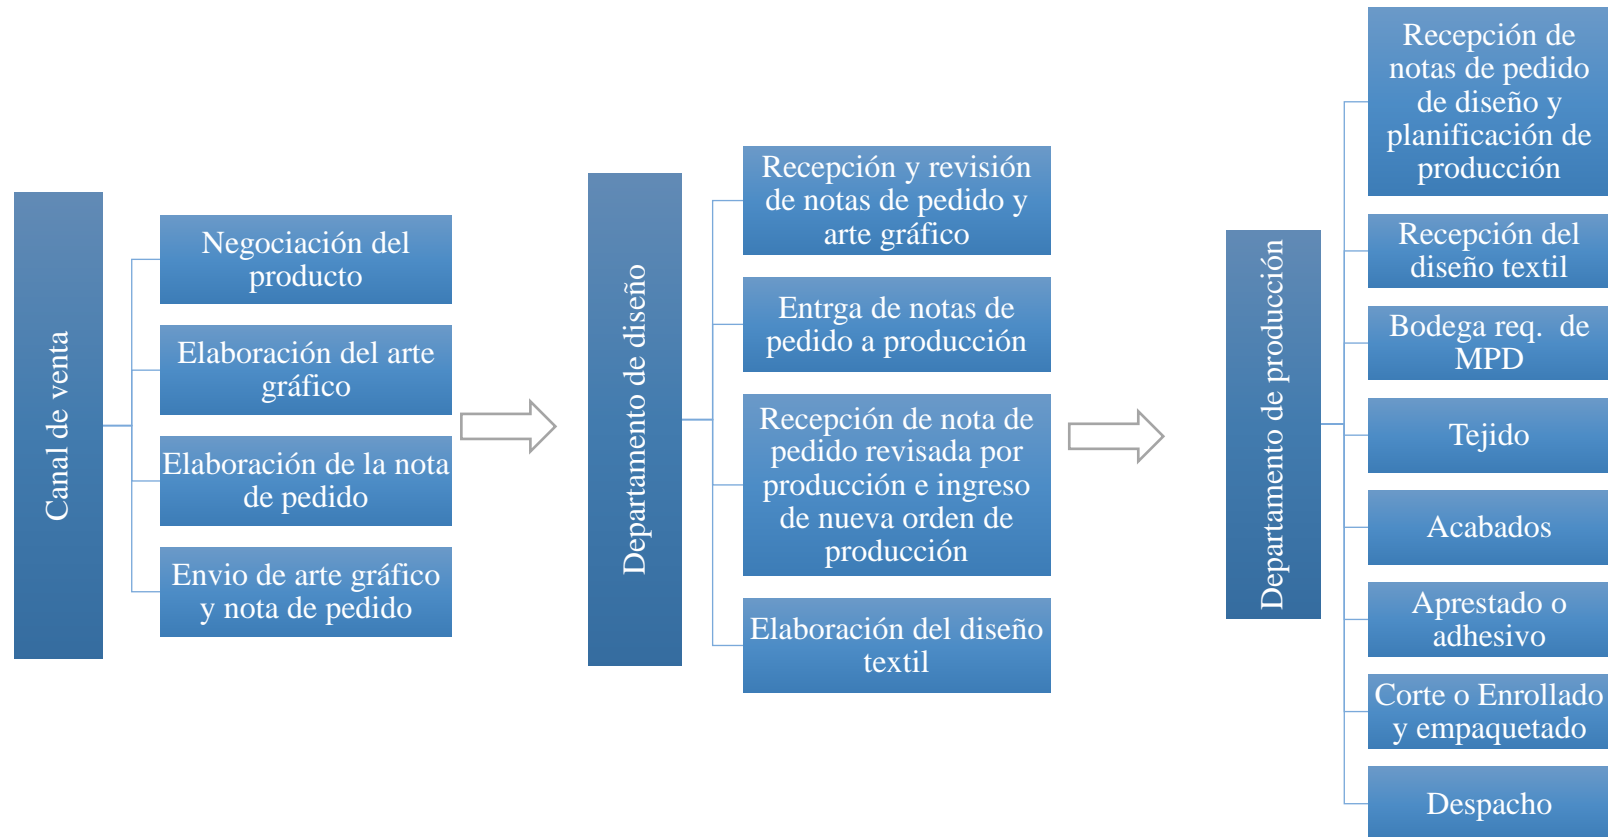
Canal de venta

Negociación del producto

Elaboración del arte gráfico

Elaboración de la nota de pedido

Envio de arte gráfico y nota de pedido

Departamento de diseño

Recepción y revisión de notas de pedido y arte gráfico

Entrga de notas de pedido a producción

Recepción de nota de pedido revisada por producción e ingreso de nueva orden de producción

Elaboración del diseño textil

Departamento de producción

Recepción de notas de pedido de diseño y planificación de producción

Recepción del diseño textil

Bodega req. de MPD

Tejido

Acabados

Aprestado o adhesivo

Corte o Enrollado y empaquetado

Despacho